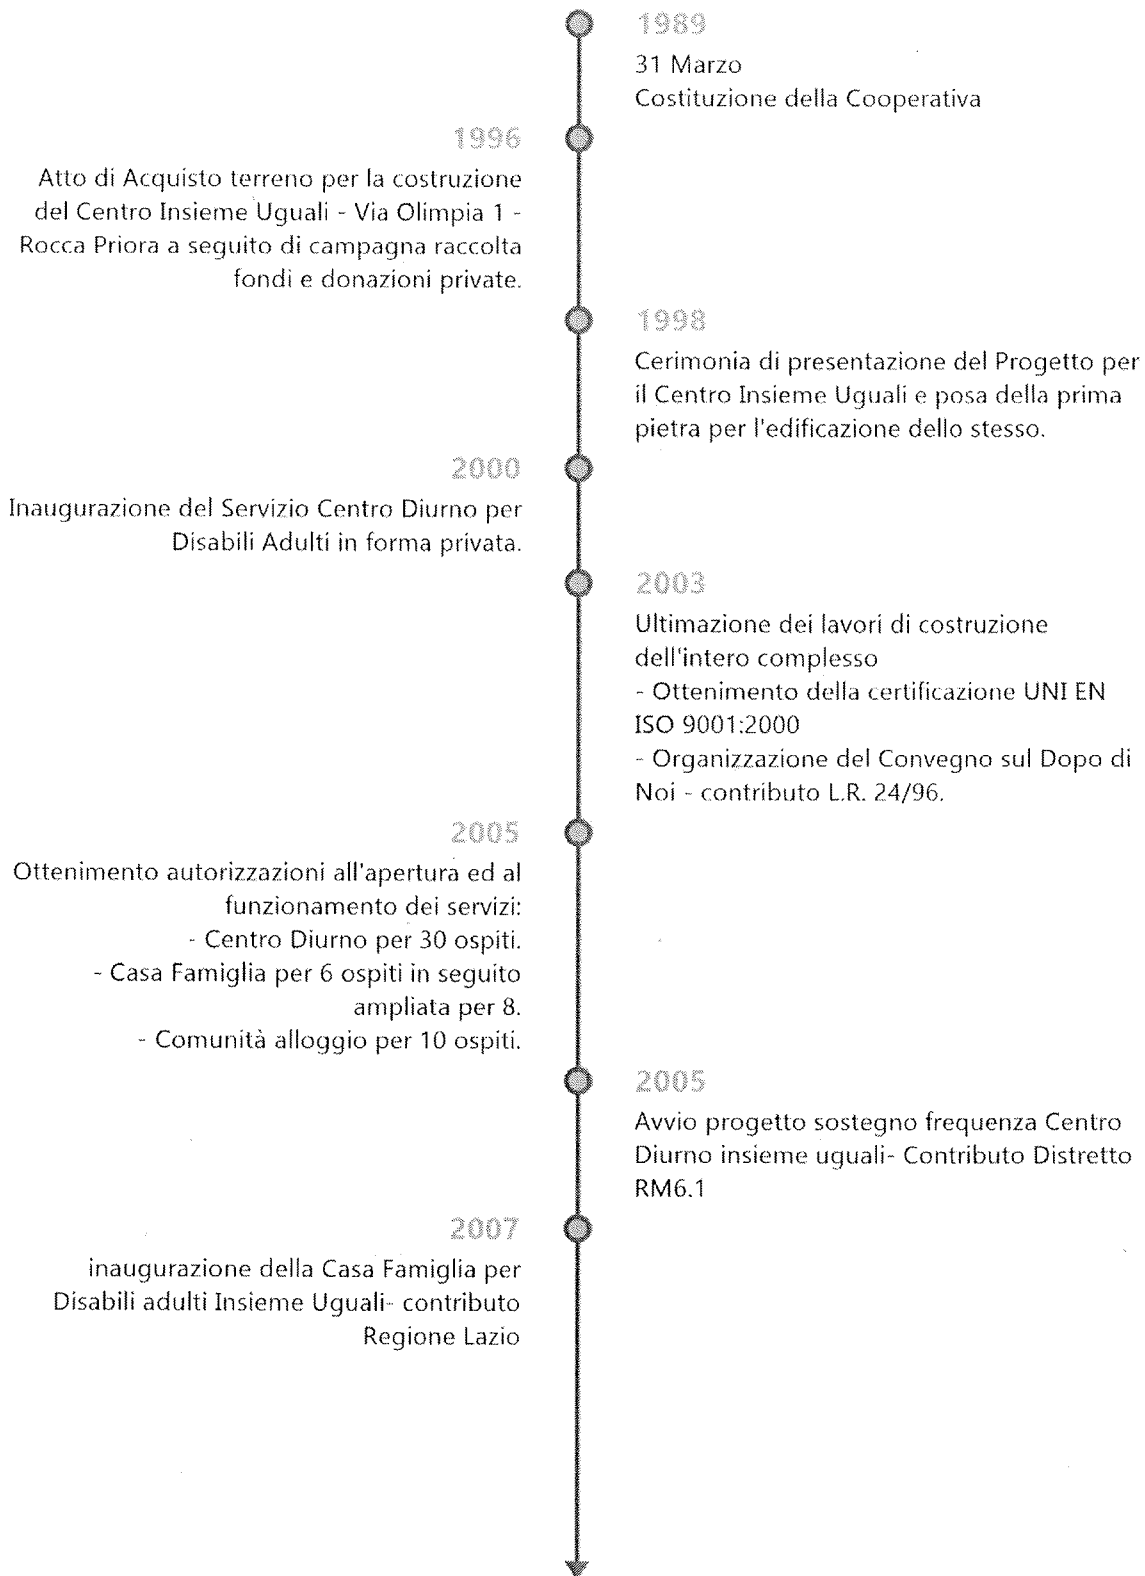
1989

31 Marzo
Costituzione della Cooperativa

1996

Atto di Acquisto terreno per la costruzione del Centro Insieme Uguali - Via Olimpia 1 - Rocca Priora a seguito di campagna raccolta fondi e donazioni private.

1998

Cerimonia di presentazione del Progetto per il Centro Insieme Uguali e posa della prima pietra per l'edificazione dello stesso.

2000

Inaugurazione del Servizio Centro Diurno per Disabili Adulti in forma privata.

2003

Ultimazione dei lavori di costruzione dell'intero complesso
- Ottenimento della certificazione UNI EN ISO 9001:2000
- Organizzazione del Convegno sul Dopo di Noi - contributo L.R. 24/96.

2005

Ottenimento autorizzazioni all'apertura ed al funzionamento dei servizi:
- Centro Diurno per 30 ospiti.
- Casa Famiglia per 6 ospiti in seguito ampliata per 8.
- Comunità alloggio per 10 ospiti.

2005

Avvio progetto sostegno frequenza Centro Diurno insieme uguali- Contributo Distretto RM6.1

2007

inaugurazione della Casa Famiglia per Disabili adulti Insieme Uguali- contributo Regione Lazio